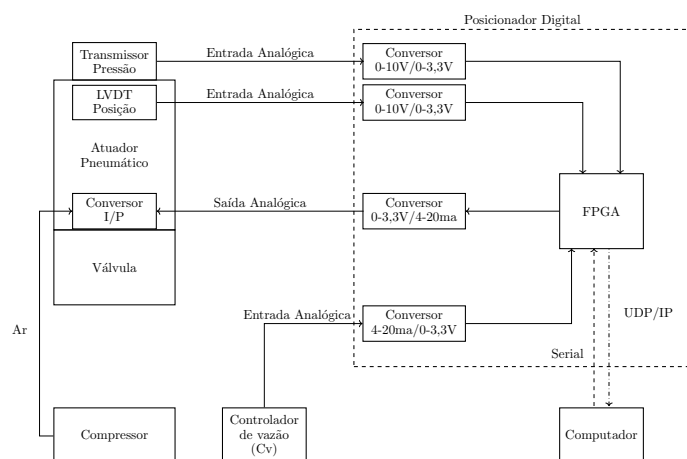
Posicionador Digital

Transmissor Pressão

Entrada Analógica

Conversor 0-10V/0-3,3V

LVDT Posição

Entrada Analógica

Conversor 0-10V/0-3,3V

Atuador Pneumático

Conversor I/P

Saída Analógica

Conversor 0-3,3V/4-20ma

FPGA

Válvula

Entrada Analógica

Conversor 4-20ma/0-3,3V

UDP/IP

Ar

Serial

Compressor

Controlador de vazão (Cv)

Computador